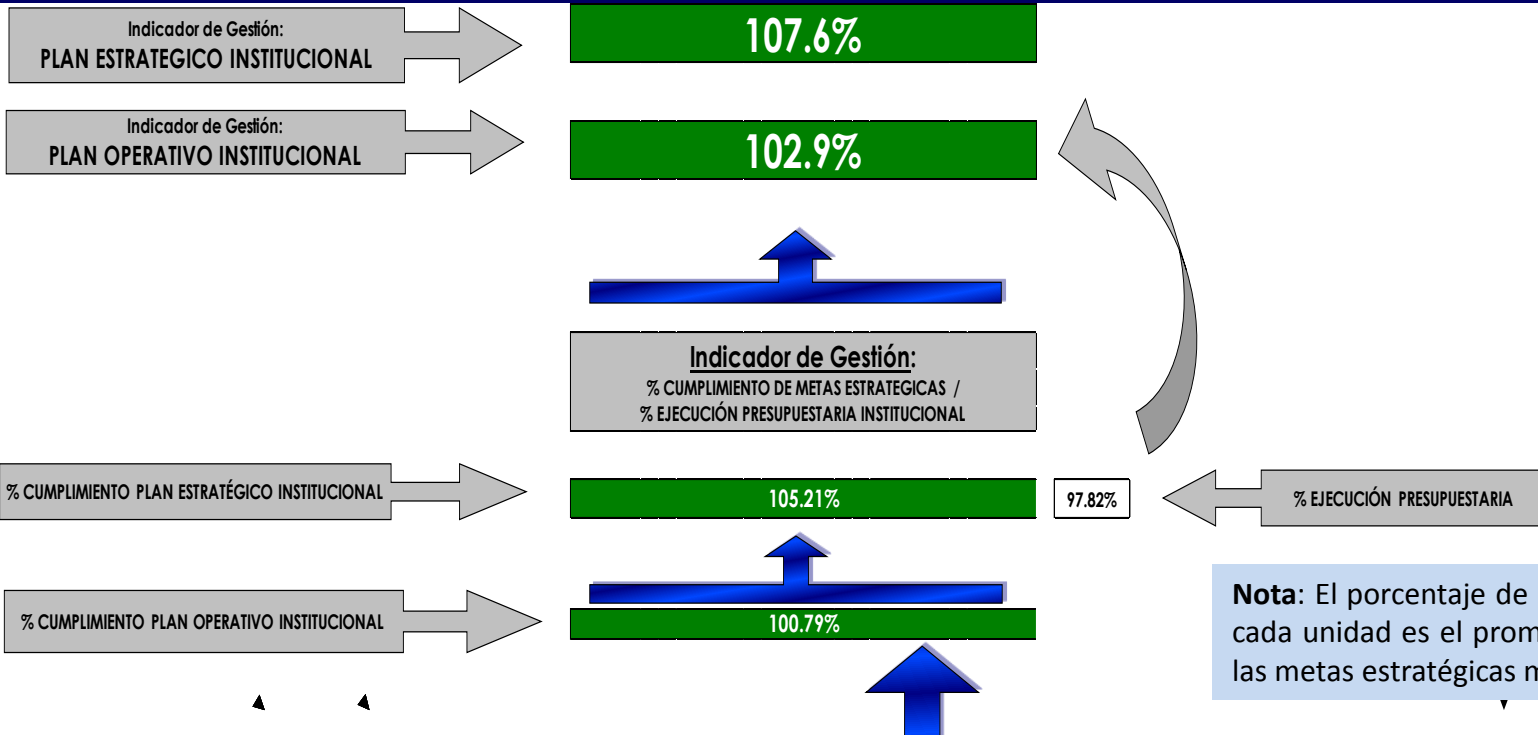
Indicador de Gestión:
PLAN ESTRATEGICO INSTITUCIONAL

107.6%

Indicador de Gestión:
PLAN OPERATIVO INSTITUCIONAL

102.9%

Indicador de Gestión:
% CUMPLIMIENTO DE METAS ESTRATEGICAS /
% EJECUCIÓN PRESUPUESTARIA INSTITUCIONAL

% CUMPLIMIENTO PLAN ESTRATÉGICO INSTITUCIONAL

105.21%

97.82%

% EJECUCIÓN PRESUPUESTARIA

% CUMPLIMIENTO PLAN OPERATIVO INSTITUCIONAL

100.79%

**Nota**: El porcentaje de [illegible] cada unidad es el prom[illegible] las metas estratégicas m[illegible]